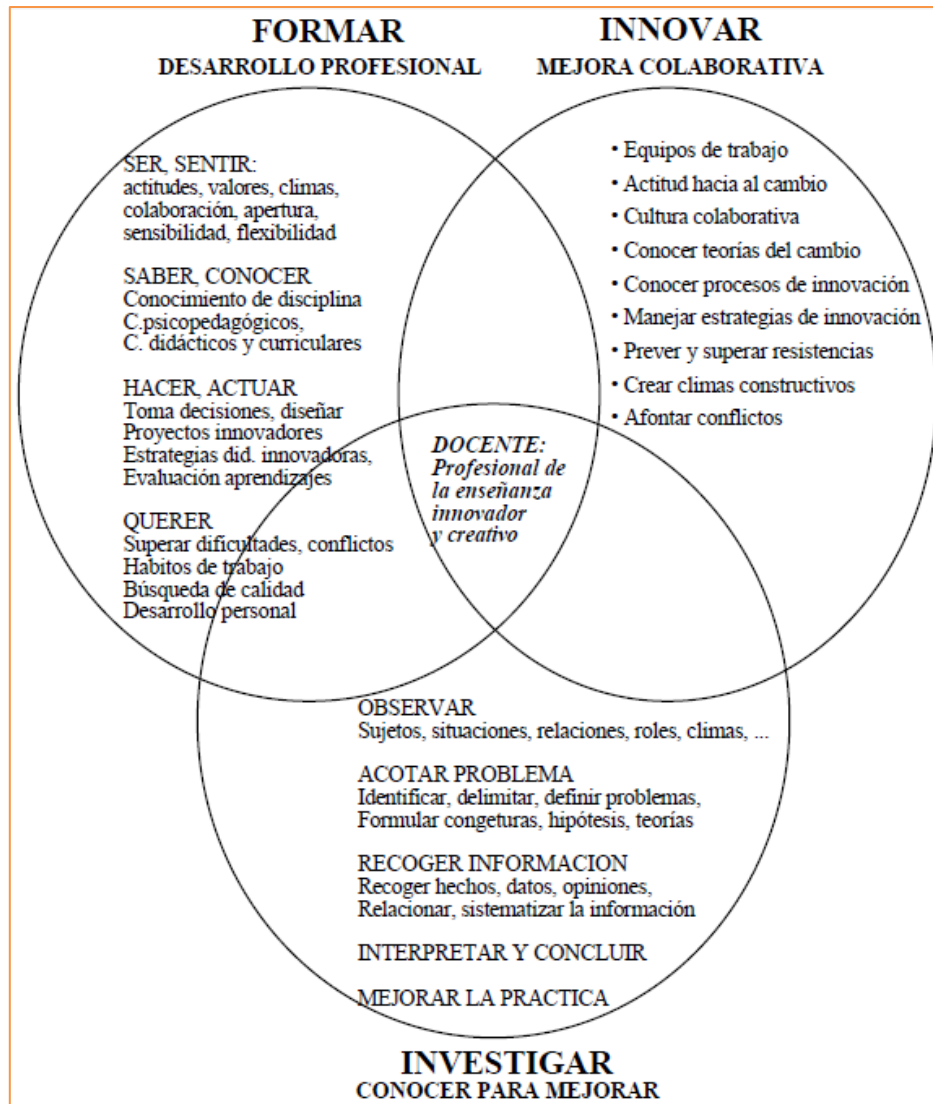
FORMAR
DESARROLLO PROFESIONAL

INNOVAR
MEJORA COLABORATIVA

SER, SENTIR:
actitudes, valores, climas, colaboración, apertura, sensibilidad, flexibilidad

SABER, CONOCER
Conocimiento de disciplina
C.psicopedagógicos,
C. didácticos y curriculares

HACER, ACTUAR
Toma decisiones, diseñar
Proyectos innovadores
Estrategias did. innovadoras,
Evaluación aprendizajes

QUERER
Superar dificultades, conflictos
Habitos de trabajo
Búsqueda de calidad
Desarrollo personal

• Equipos de trabajo
• Actitud hacia al cambio
• Cultura colaborativa
• Conocer teorías del cambio
• Conocer procesos de innovación
• Manejar estrategias de innovación
• Prever y superar resistencias
• Crear climas constructivos
• Afontar conflictos

DOCENTE:
Profesional de la enseñanza innovador y creativo

OBSERVAR
Sujetos, situaciones, relaciones, roles, climas, ...

ACOTAR PROBLEMA
Identificar, delimitar, definir problemas,
Formular congeturas, hipótesis, teorías

RECOGER INFORMACION
Recoger hechos, datos, opiniones,
Relacionar, sistematizar la información

INTERPRETAR Y CONCLUIR

MEJORAR LA PRACTICA

INVESTIGAR
CONOCER PARA MEJORAR